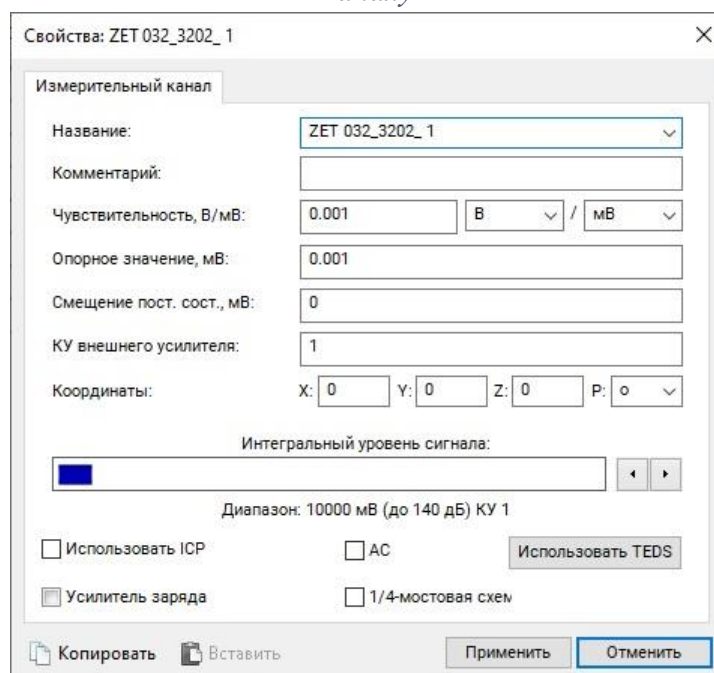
Свойства: ZET 032_3202_ 1

Измерительный канал

Название: ZET 032_3202_ 1

Комментарий:

Чувствительность, В/мВ: 0.001 В / мВ

Опорное значение, мВ: 0.001

Смещение пост. сост., мВ: 0

КУ внешнего усилителя: 1

Координаты: X: 0 Y: 0 Z: 0 P: о

Интегральный уровень сигнала:

Диапазон: 10000 мВ (до 140 дБ) КУ 1

Использовать ICP

AC

Использовать TEDS

Усилитель заряда

1/4-мостовая схем

Копировать

Вставить

Применить

Отменить